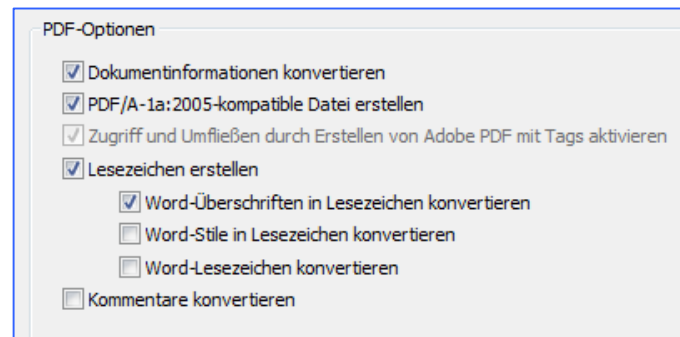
PDF-Optionen

Dokumentinformationen konvertieren

PDF/A-1a:2005-kompatible Datei erstellen

Zugriff und Umfließen durch Erstellen von Adobe PDF mit Tags aktivieren

Lesezeichen erstellen

Word-Überschriften in Lesezeichen konvertieren

Word-Stile in Lesezeichen konvertieren

Word-Lesezeichen konvertieren

Kommentare konvertieren